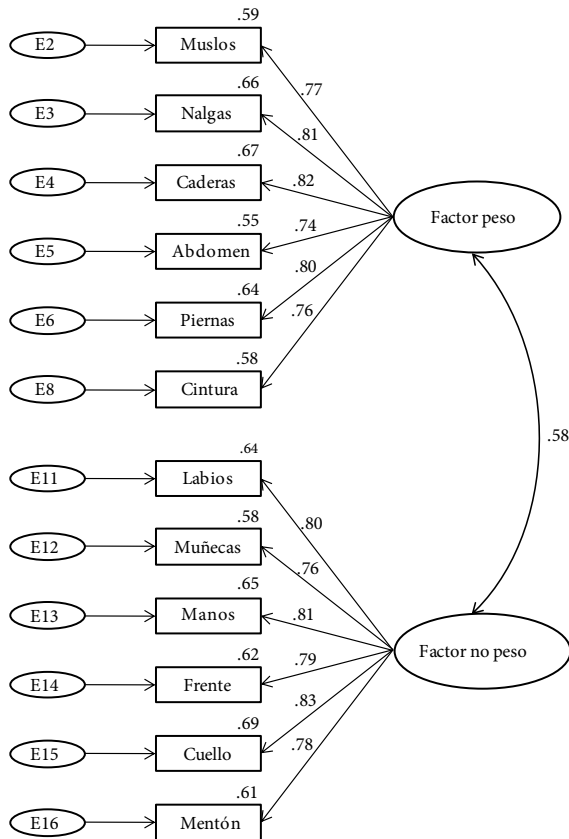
E2
.59
Muslos
.77

E3
.66
Nalgas
.81

E4
.67
Caderas
.82

E5
.55
Abdomen
.74

E6
.64
Piernas
.80

E8
.58
Cintura
.76

Factor peso

.58

E11
.64
Labios
.80

E12
.58
Muñecas
.76

E13
.65
Manos
.81

E14
.62
Frente
.79

E15
.69
Cuello
.83

E16
.61
Mentón
.78

Factor no peso